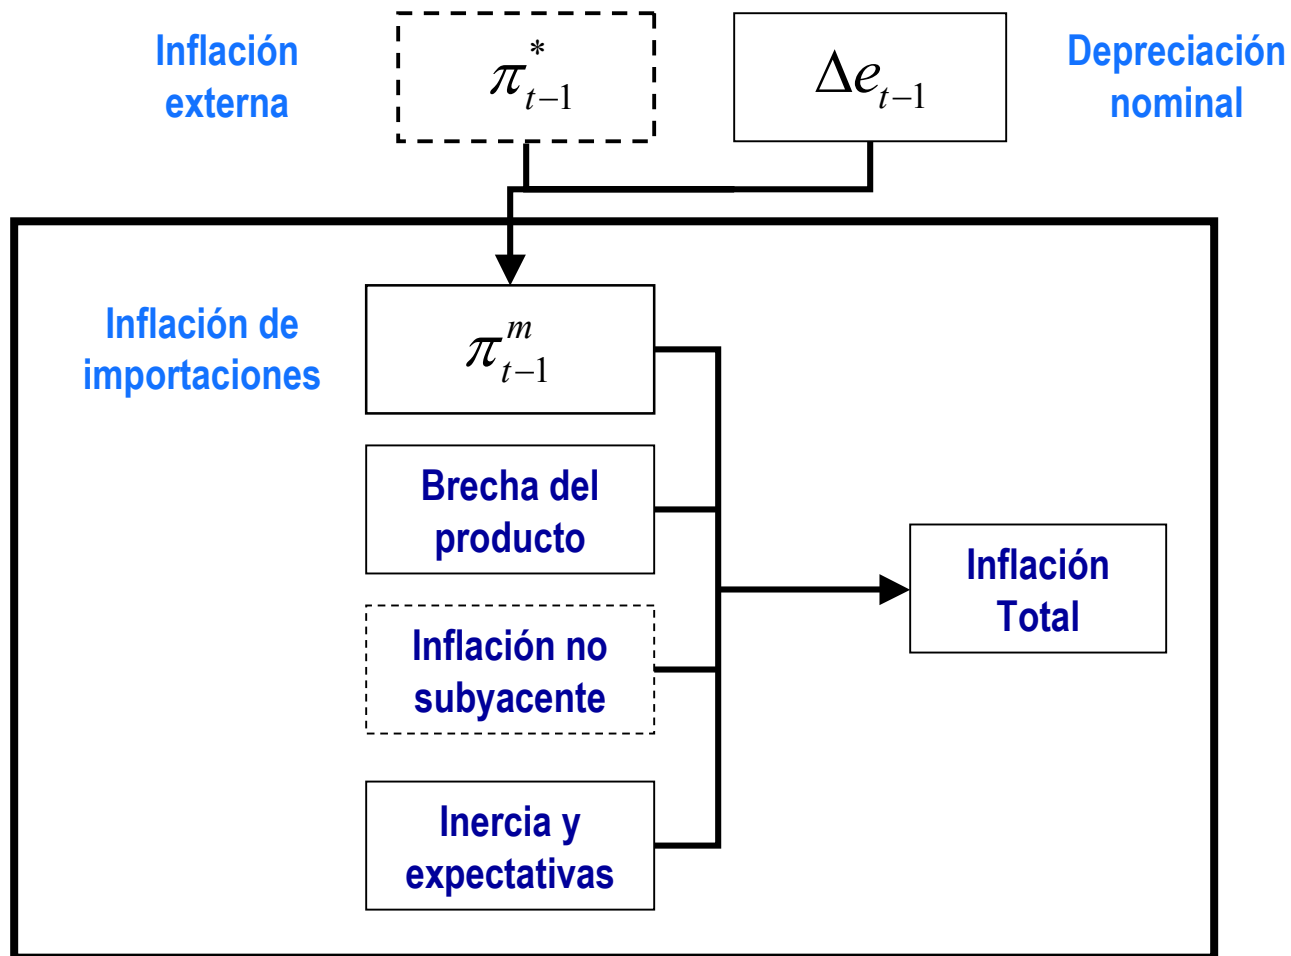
Inflación externa

$\pi^{*}_{t-1}$

$\Delta e_{t-1}$

Depreciación nominal

Inflación de importaciones

$\pi^{m}_{t-1}$

Brecha del producto

Inflación no subyacente

Inercia y expectativas

Inflación Total